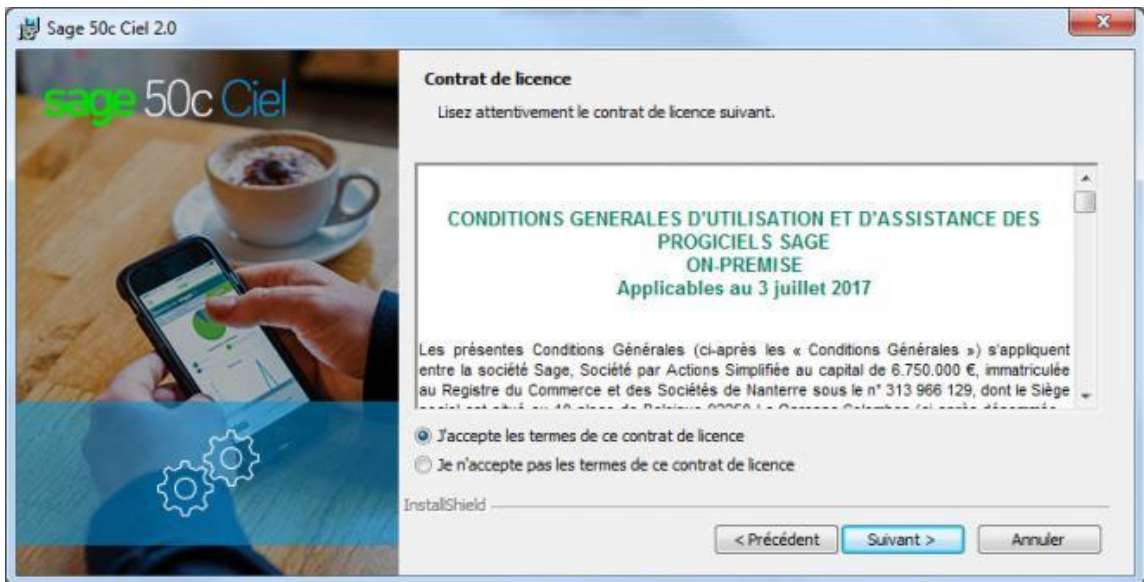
Sage 50c Ciel 2.0

sage 50c Ciel

Contrat de licence

Lisez attentivement le contrat de licence suivant.

CONDITIONS GENERALES D'UTILISATION ET D'ASSISTANCE DES PROGICIELS SAGE
ON-PREMISE
Applicables au 3 juillet 2017

Les présentes Conditions Générales (ci-après les « Conditions Générales ») s'appliquent entre la société Sage, Société par Actions Simplifiée au capital de 6.750.000 €, immatriculée au Registre du Commerce et des Sociétés de Nanterre sous le n° 313 966 129, dont le Siège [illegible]

J'accepte les termes de ce contrat de licence

Je n'accepte pas les termes de ce contrat de licence

InstallShield

< Précédent

Suivant >

Annuler